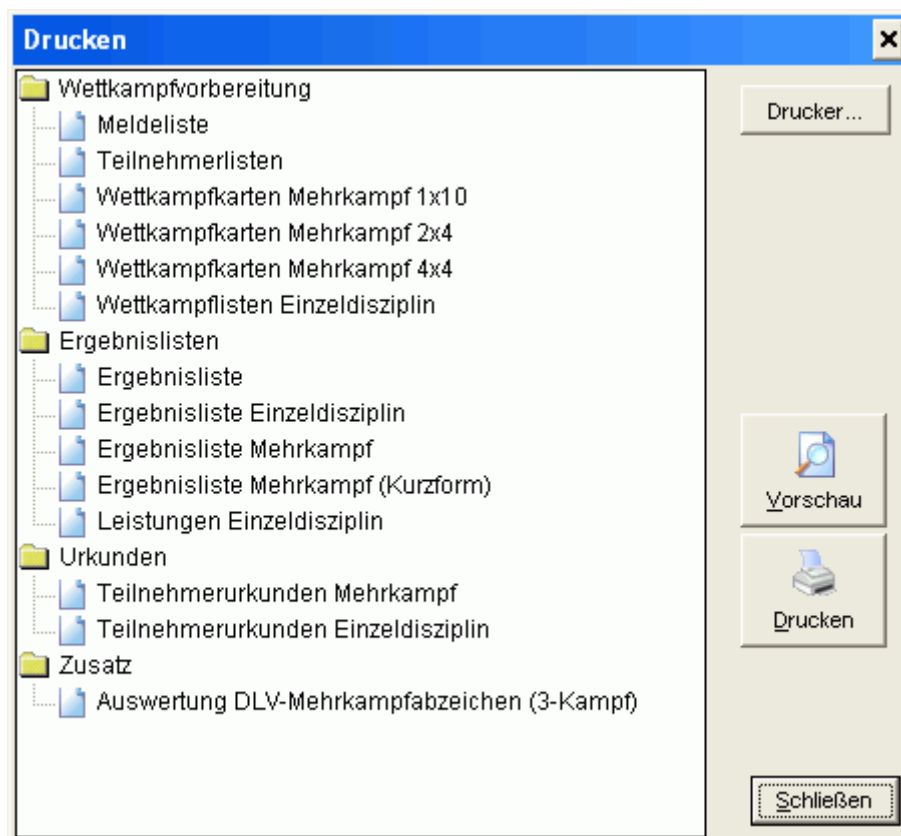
Drucken

×

Wettkampfvorbereitung
Meldeliste
Teilnehmerlisten
Wettkampfkarten Mehrkampf 1x10
Wettkampfkarten Mehrkampf 2x4
Wettkampfkarten Mehrkampf 4x4
Wettkampflisten Einzeldisziplin
Ergebnislisten
Ergebnisliste
Ergebnisliste Einzeldisziplin
Ergebnisliste Mehrkampf
Ergebnisliste Mehrkampf (Kurzform)
Leistungen Einzeldisziplin
Urkunden
Teilnehmerurkunden Mehrkampf
Teilnehmerurkunden Einzeldisziplin
Zusatz
Auswertung DLV-Mehrkampfabzeichen (3-Kampf)

Drucker...

Vorschau

Drucken

Schließen